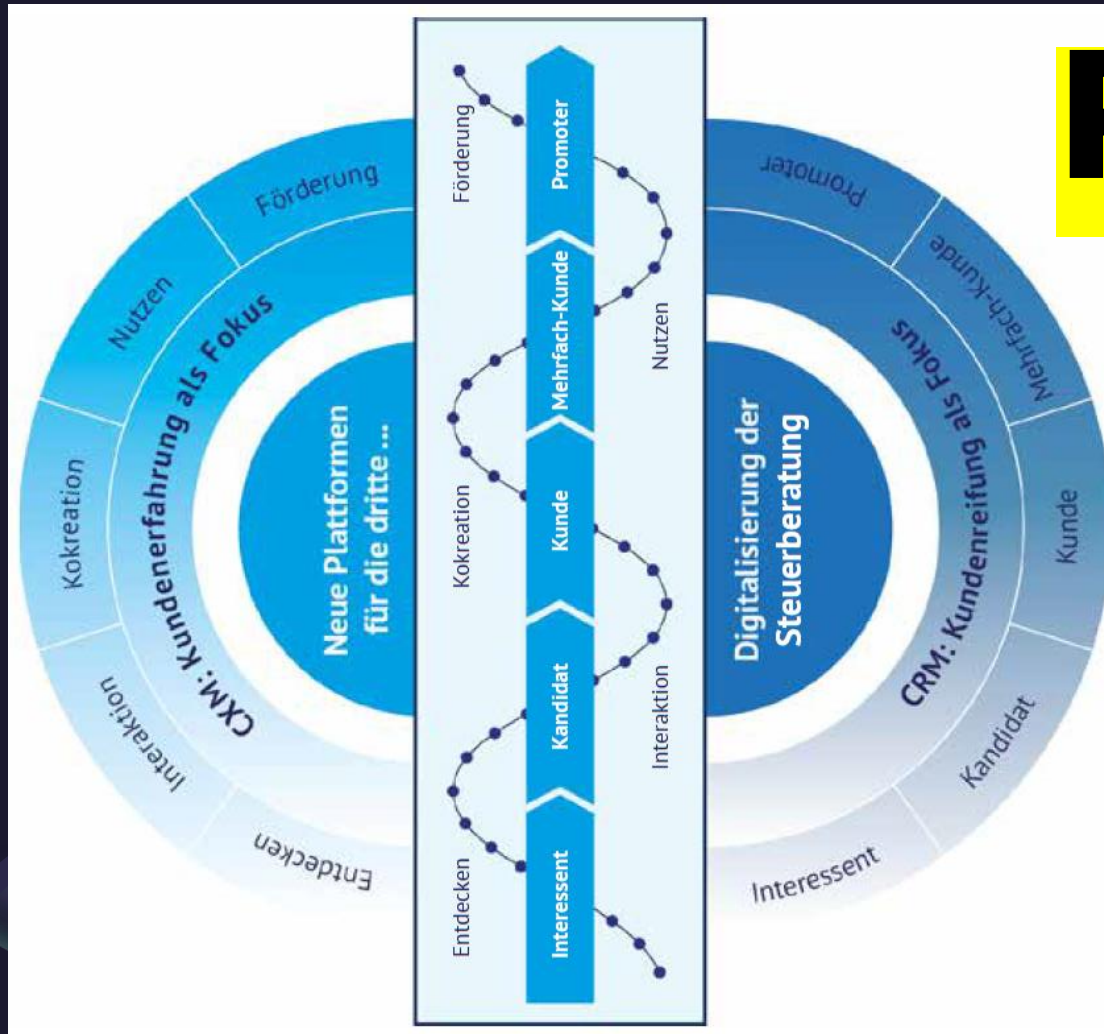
CXM: Kundenerfahrung als Fokus

Förderung

Nutzen

Kokreation

Interaktion

Entdecken

Neue Plattformen für die dritte ...

Förderung

Nutzen

Kokreation

Interaktion

Entdecken

Promoter

Mehrfach-Kunde

Kunde

Kandidat

Interessent

Digitalisierung der Steuerberatung

CRM: Kundenreifung als Fokus

Promoter

Mehrfach-Kunde

Kunde

Kandidat

Interessent